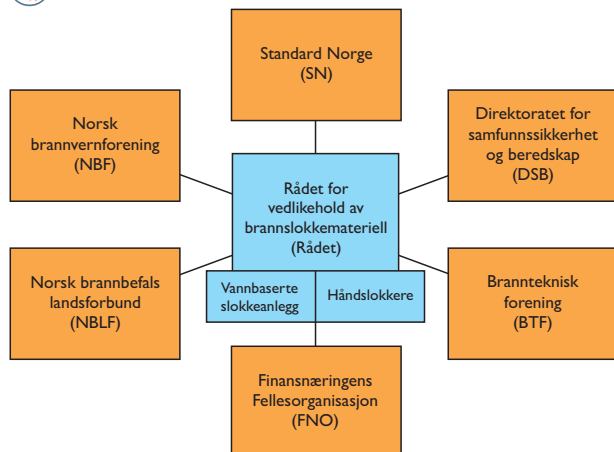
Standard Norge
(SN)

Norsk
brannvernforening
(NBF)

Direktoratet for
samfunnssikkerhet
og beredskap
(DSB)

Rådet for
vedlikehold av
brannslokkemateriell
(Rådet)

Vannbaserte
slokkeanlegg

Håndslokkere

Norsk brannbefals
landsforbund
(NBLF)

Brannteknisk
forening
(BTF)

Finansnæringens
Fellesorganisasjon
(FNO)